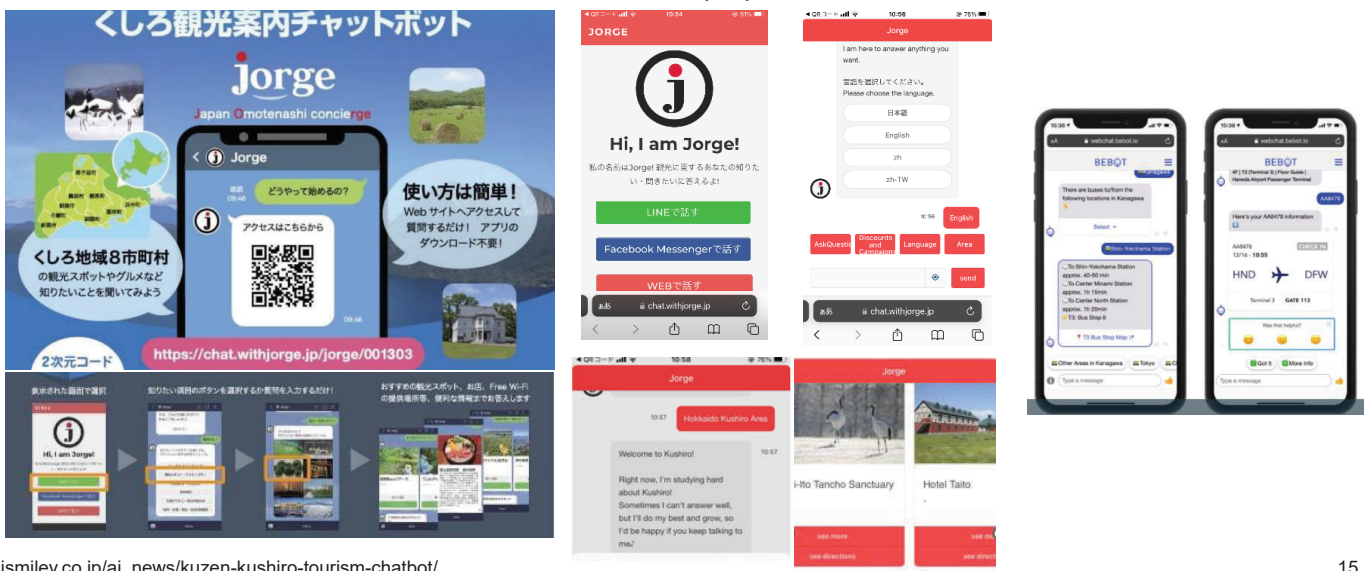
くしろ観光案内チャットボット

Jorge
Japan Omotenashi concierge

Jorge
どうやって始めるの?
09:46
アクセスはこちらから
09:46

使い方は簡単!
Web サイトへアクセスして質問するだけ! アプリのダウンロード不要!

くしろ地域8市町村
の観光スポットやグルメなど知りたいことを聞いてみよう

2次元コード
https://chat.withjorge.jp/jorge/001303

表示された画面で選択
知りたい項目のボタンを選択するか質問を入力するだけ!
おすすめの観光スポット、お店、Free Wi-Fiの提供場所等、便利な情報までお教えします

Hi, I am Jorge!

JORGE
Hi, I am Jorge!
私の名前はJorge! 観光に関するあなたの知りたい・聞きたいに答えるよ!
LINEで話す
Facebook Messengerで話す
WEBで話す
chat.withjorge.jp

10:54
10:56
Jorge
I am here to answer anything you want.
言語を選択してください。
Please choose the language.
日本語
English
zh
zh-TW
10:56
English
AskQuestion
Discounts and Campaigns
Language
Area
send
chat.withjorge.jp

10:58
Jorge
10:57
Hokkaido Kushiro Area
Welcome to Kushiro!
10:57
Right now, I'm studying hard about Kushiro!
Sometimes I can't answer well, but I'll do my best and grow, so I'd be happy if you keep talking to me!

Jorge
i-Ito Tancho Sanctuary
Hotel Taito
see more
see directions

10:36
webchat.bebot.io
BEBOT
There are buses to/from the following locations in Kanagawa
Select
Shin-Yokohama Station
To Shin-Yokohama Station approx. 40-60 min
To Center Minami Station approx. 1h 15min
To Center North Station approx. 1h 20min
T3: Bus Stop 8
T3 Bus Stop Map
Other Areas in Kanagawa
Tokyo
Type a message

10:36
webchat.bebot.io
BEBOT
4F | T3 (Terminal 3) | Floor Guide | Haneda Airport Passenger Terminal
AA8478
Here's your AA8478 information
AA8478
12/16 - 10:55
CHECK IN
HND
DFW
Terminal 3
GATE 113
Was that helpful?
Got it
More Info
Type a message

ismiley.co.jp/ai_news/kuzen-kushiro-tourism-chatbot/
15